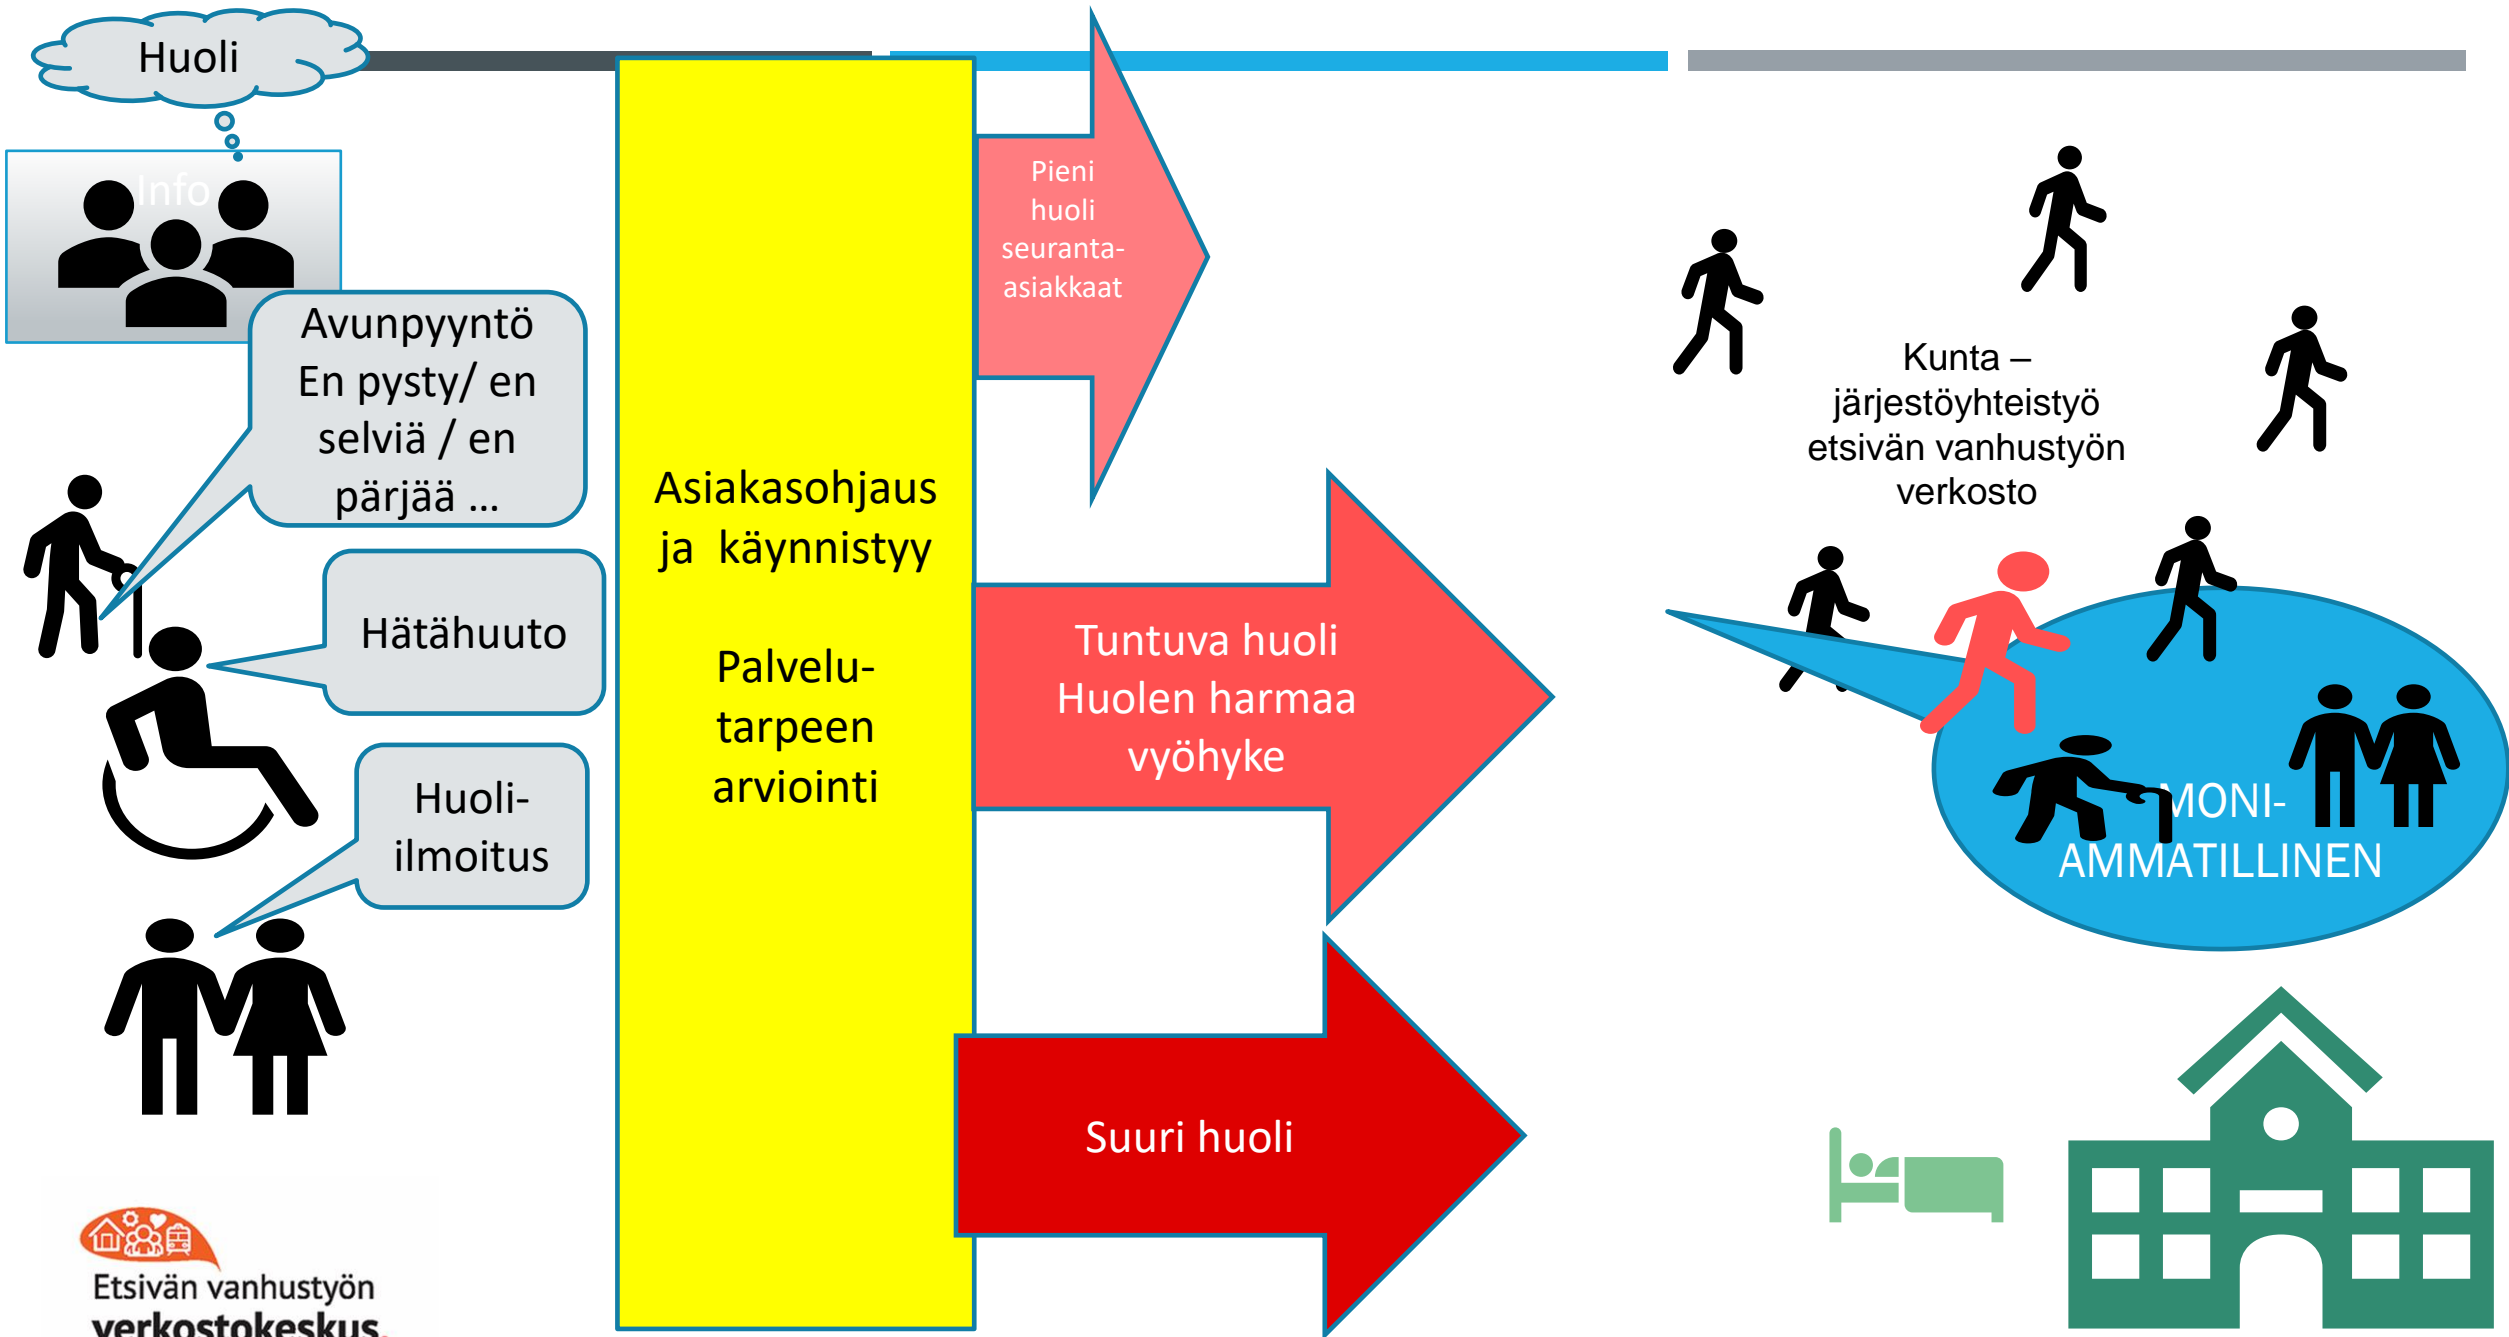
Huoli

Info

Avunpyyntö En pysty/ en selviä / en pärjää …

Hätähuuto

Huoli-ilmoitus

Asiakasohjaus ja käynnistyy

Palvelu-tarpeen arviointi

Pieni huoli seuranta-asiakkaat

Tuntuva huoli Huolen harmaa vyöhyke

Suuri huoli

Kunta – järjestöyhteistyö etsivän vanhustyön verkosto

MONI-AMMATILLINEN

Etsivän vanhustyön verkostokeskus